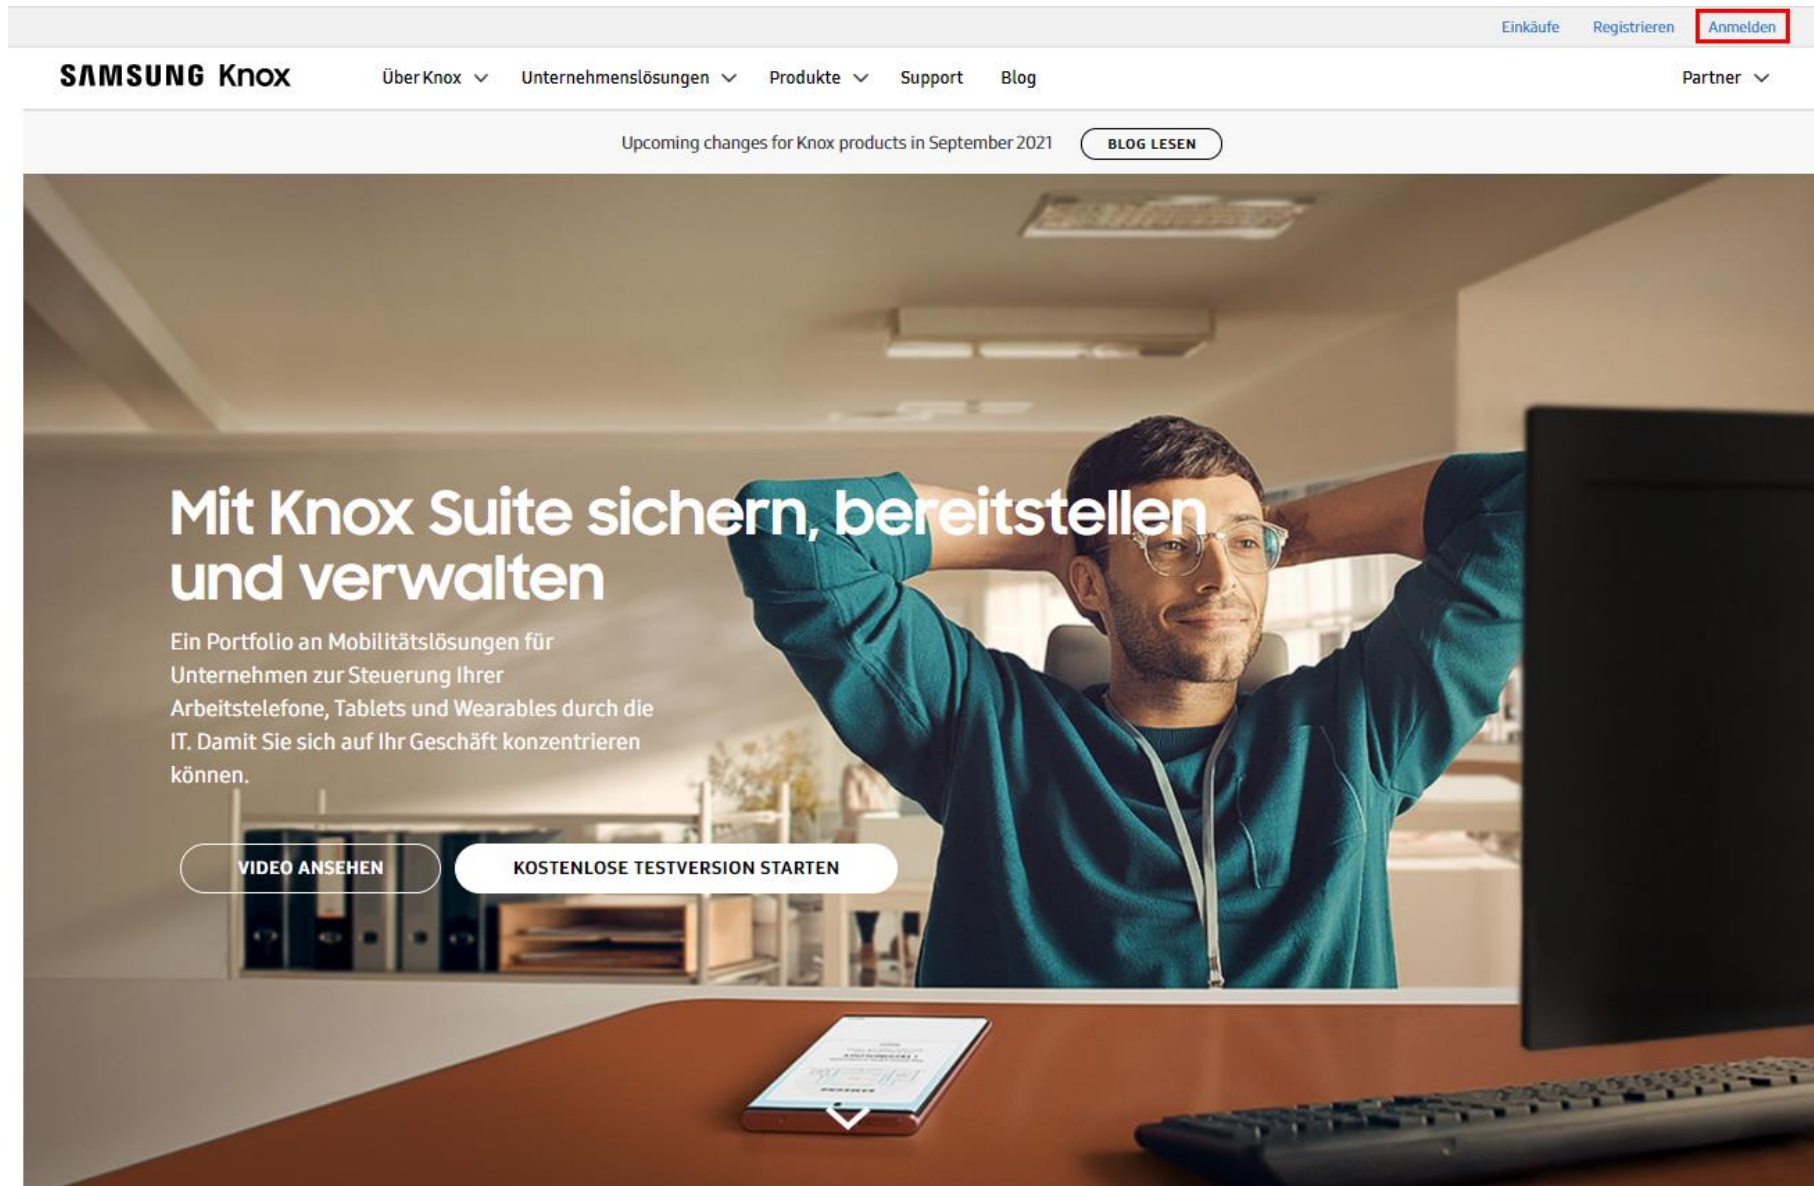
Einkäufe Registrieren Anmelden

SAMSUNG Knox

Über Knox Unternehmenslösungen Produkte Support Blog Partner

Upcoming changes for Knox products in September 2021 BLOG LESEN

Mit Knox Suite sichern, bereitstellen und verwalten

Ein Portfolio an Mobilitätslösungen für Unternehmen zur Steuerung Ihrer Arbeitstelefone, Tablets und Wearables durch die IT. Damit Sie sich auf Ihr Geschäft konzentrieren können.

VIDEO ANSEHEN KOSTENLOSE TESTVERSION STARTEN